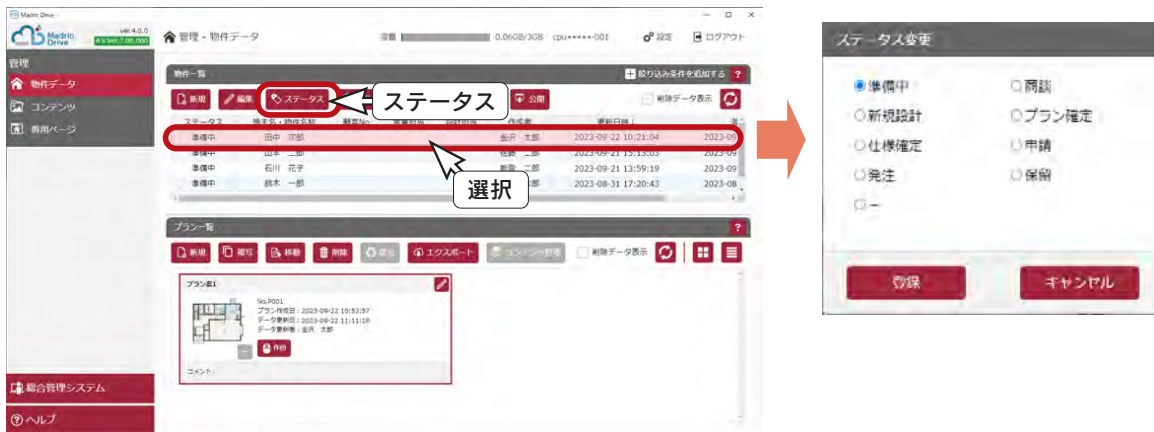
Madric Drive

Madric Drive ver.4.0.0 A's Sell 7.00.000

管理・物件データ

容量 0.06GB/3GB cpu*****-001

設定 ログアウト

管理

物件データ

コンテンツ

専用ページ

物件一覧

絞り込み条件を追加する ?

新規 編集 ステータス 公開

削除データ表示

ステータス

| ステータス | 施主名・物件名称 | 顧客No. | 営業担当 | 設計担当 | 作成者 | 更新日時 |
|---|---|---|---|---|---|---|
| 準備中 | 田中 次郎 | | | | 金沢 太郎 | 2023-09-22 10:21:04 | 2023-09 |
| 準備中 | 山本 一郎 | | | | 佐藤 二郎 | 2023-09-21 15:13:03 | 2023-09 |
| 準備中 | 石川 花子 | | | | 前田 二郎 | 2023-09-21 13:59:19 | 2023-09 |
| 準備中 | 鈴木 一郎 | | | | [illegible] 二郎 | 2023-08-31 17:20:43 | 2023-08 |

選択

プラン一覧 ?

新規 複写 移動 削除 復元 エクスポート コンテンツ登録 削除データ表示

プラン案1

No.P001
プラン作成日：2023-09-22 10:53:57
データ更新日：2023-09-22 11:11:18
データ更新者：金沢 太郎

作図

コメント：

総合管理システム

ヘルプ

ステータス変更

準備中
商談
新規設計
プラン確定
仕様確定
申請
発注
保留
ー

登録 キャンセル